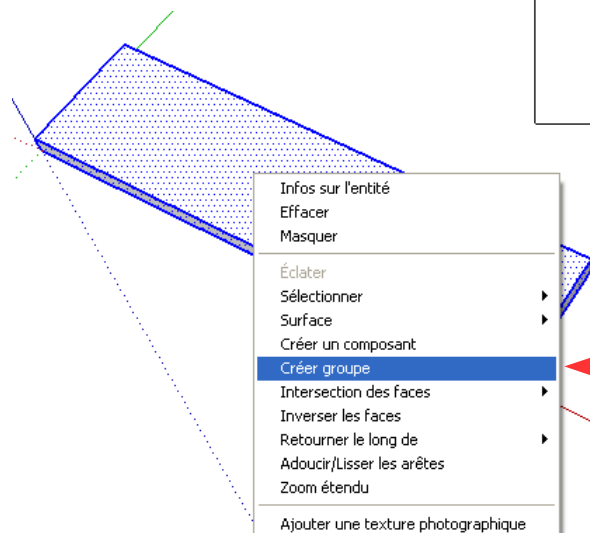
Infos sur l'entité
Effacer
Masquer

Éclater
Sélectionner
Surface
Créer un composant
Créer groupe
Intersection des faces
Inverser les faces
Retourner le long de
Adoucir/Lisser les arêtes
Zoom étendu

Ajouter une texture photographique